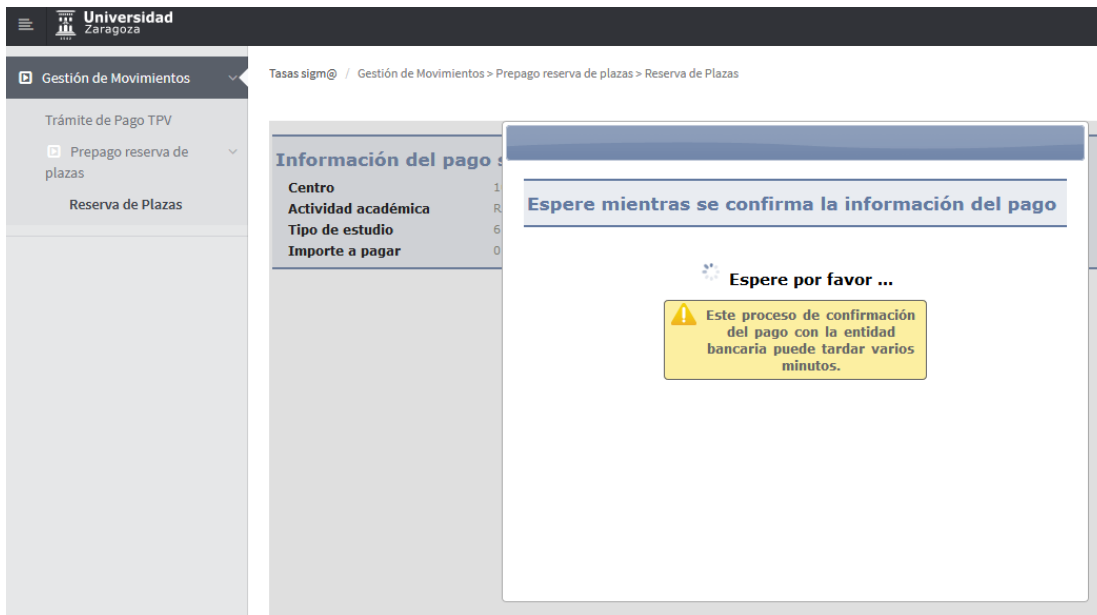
Universidad Zaragoza

Gestión de Movimientos

Trámite de Pago TPV

Prepago reserva de plazas

Reserva de Plazas

Tasas sigm@ / Gestión de Movimientos > Prepago reserva de plazas > Reserva de Plazas

Información del pago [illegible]

| | |
|---|---|
| Centro | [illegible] |
| Actividad académica | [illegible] |
| Tipo de estudio | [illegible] |
| Importe a pagar | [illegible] |

Espere mientras se confirma la información del pago

Espere por favor ...

Este proceso de confirmación del pago con la entidad bancaria puede tardar varios minutos.